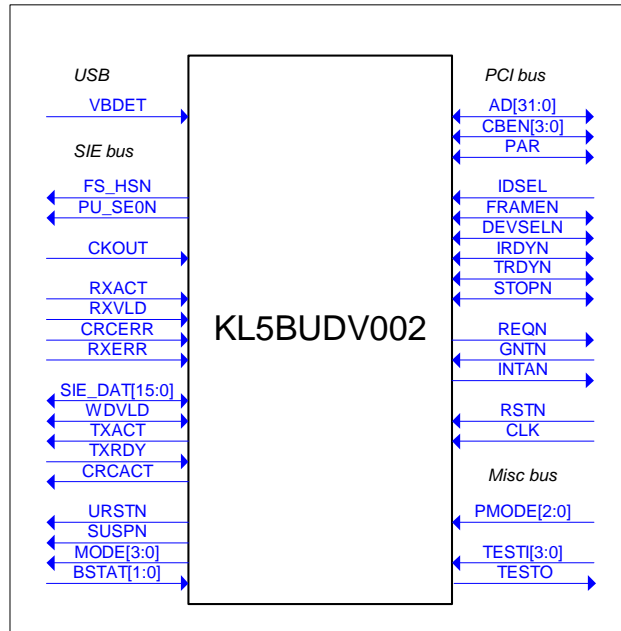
USB
VBDET
SIE bus
FS_HSN
PU_SE0N
CKOUT
RXACT
RXVLD
CRCERR
RXERR
SIE_DAT[15:0]
WDVLD
TXACT
TXRDY
CRCACT
URSTN
SUSPN
MODE[3:0]
BSTAT[1:0]

KL5BUDV002

PCI bus
AD[31:0]
CBEN[3:0]
PAR
IDSEL
FRAMEN
DEVSELN
IRDYN
TRDYN
STOPN
REQN
GNTN
INTAN
RSTN
CLK
Misc bus
PMODE[2:0]
TESTI[3:0]
TESTO